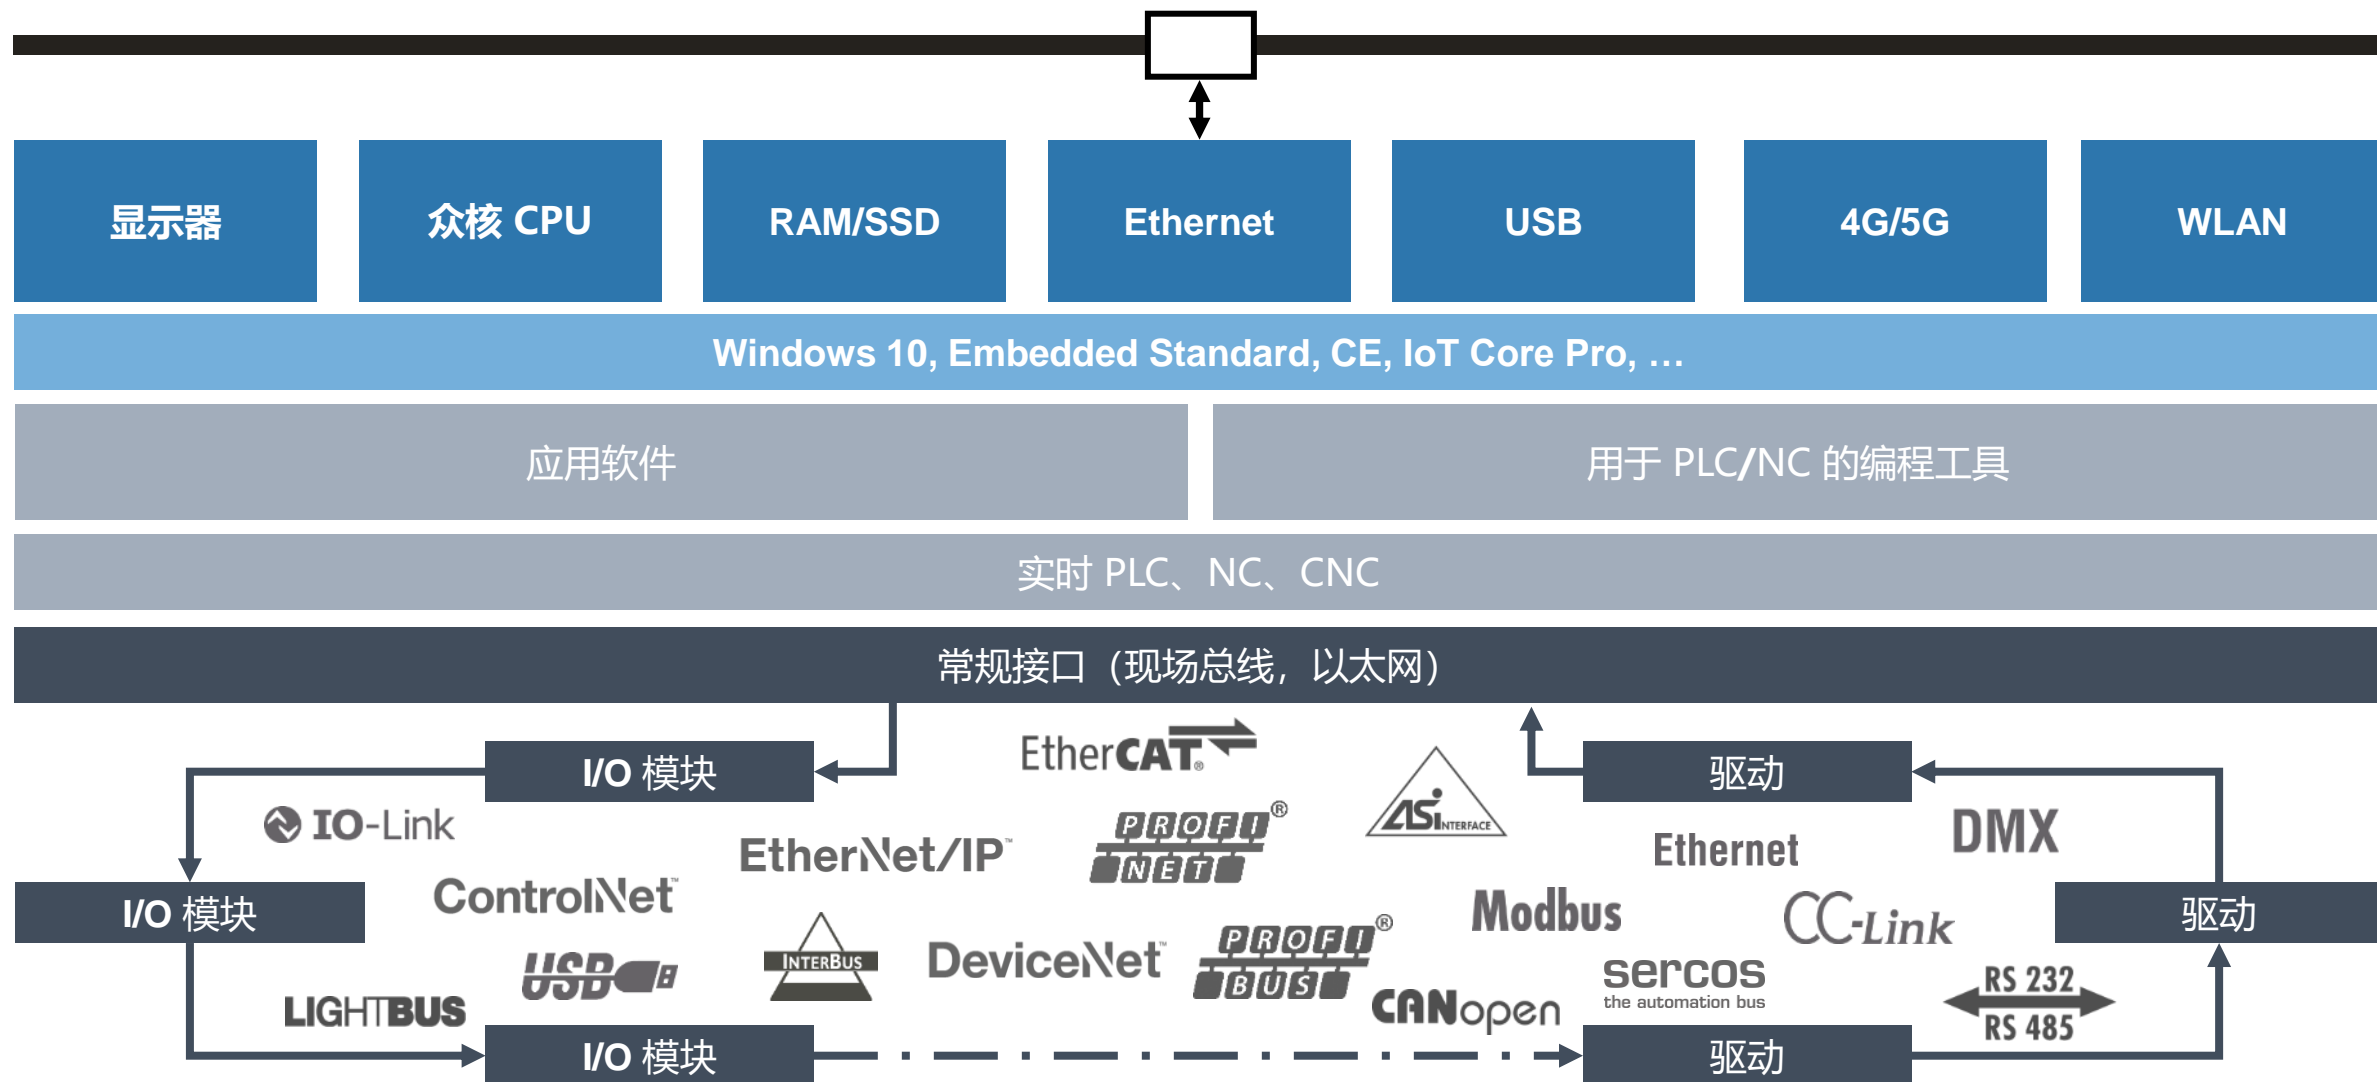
显示器

众核 CPU

RAM/SSD

Ethernet

USB

4G/5G

WLAN

Windows 10, Embedded Standard, CE, IoT Core Pro, …

应用软件

用于 PLC/NC 的编程工具

实时 PLC、NC、CNC

常规接口（现场总线，以太网）

I/O 模块

EtherCAT

驱动

IO-Link

EtherNet/IP

PROFINET

AS-INTERFACE

Ethernet

DMX

I/O 模块

ControlNet

Modbus

CC-Link

驱动

USB

INTERBUS

DeviceNet

PROFIBUS

CANopen

sercos the automation bus

RS 232

RS 485

LIGHTBUS

I/O 模块

驱动